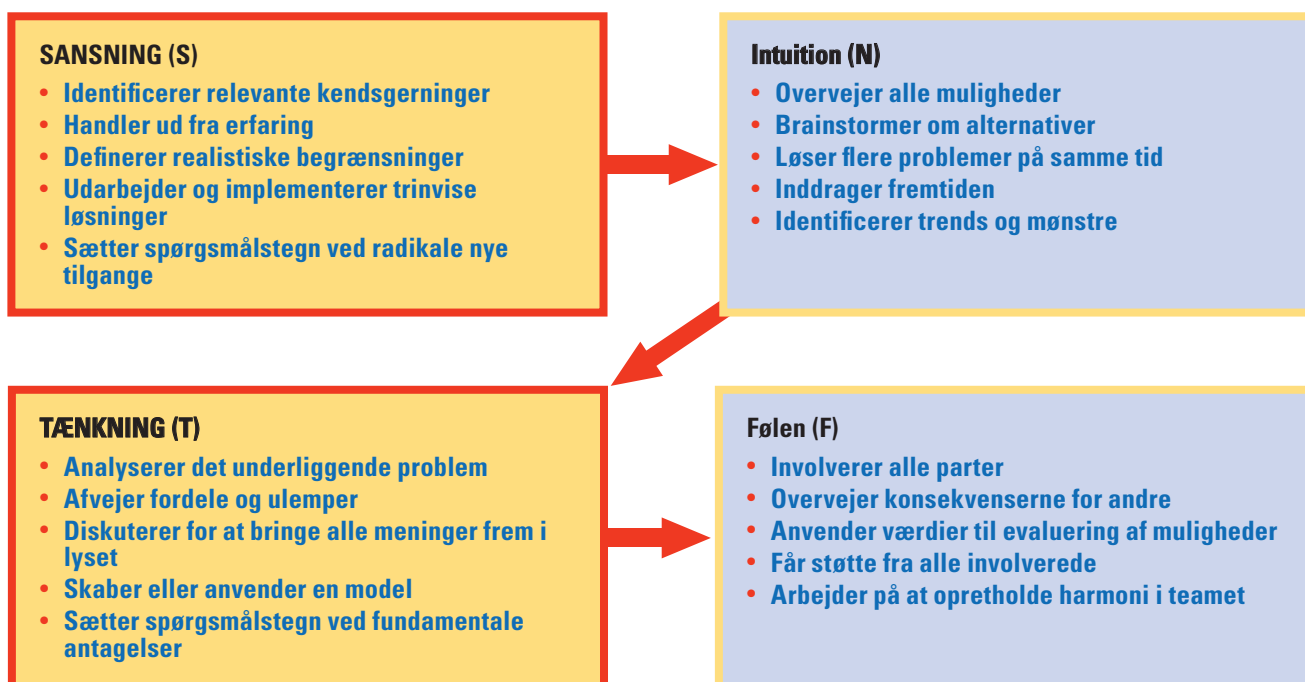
SANSNING (S)
• Identificerer relevante kendsgerninger
• Handler ud fra erfaring
• Definerer realistiske begrænsninger
• Udarbejder og implementerer trinvise løsninger
• Sætter spørgsmålstegn ved radikale nye tilgange

Intuition (N)
• Overvejer alle muligheder
• Brainstormer om alternativer
• Løser flere problemer på samme tid
• Inddrager fremtiden
• Identificerer trends og mønstre

TÆNKNING (T)
• Analyserer det underliggende problem
• Afvejer fordele og ulemper
• Diskuterer for at bringe alle meninger frem i lyset
• Skaber eller anvender en model
• Sætter spørgsmålstegn ved fundamentale antagelser

Følen (F)
• Involverer alle parter
• Overvejer konsekvenserne for andre
• Anvender værdier til evaluering af muligheder
• Får støtte fra alle involverede
• Arbejder på at opretholde harmoni i teamet